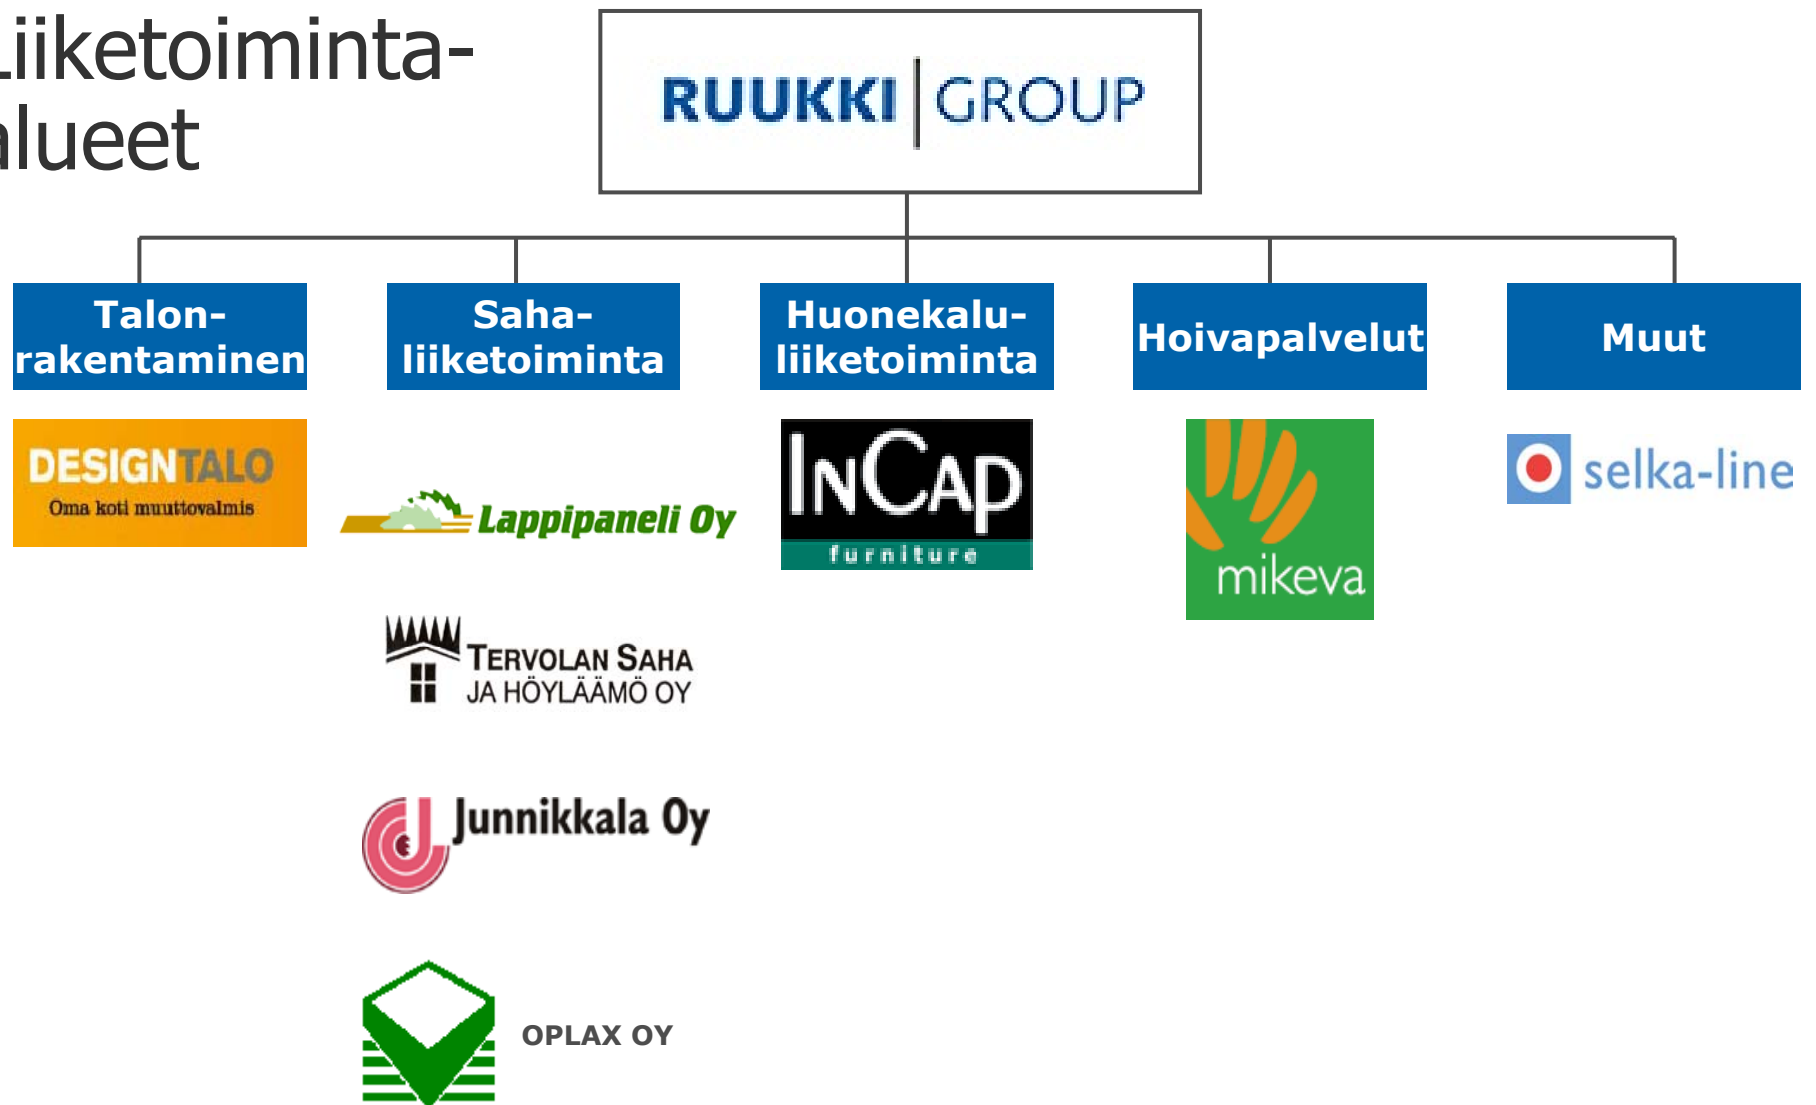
iiketoimintaalueet

RUUKKI GROUP

Talonrakentaminen

Sahaliiketoiminta

Huonekaluliiketoiminta

Hoivapalvelut

Muut

DESIGNTALO
Oma koti muuttovalmis

Lappipaneli Oy

TERVOLAN SAHA JA HÖYLÄÄMÖ OY

Junnikkala Oy

OPLAX OY

InCap furniture

mikeva

selka-line